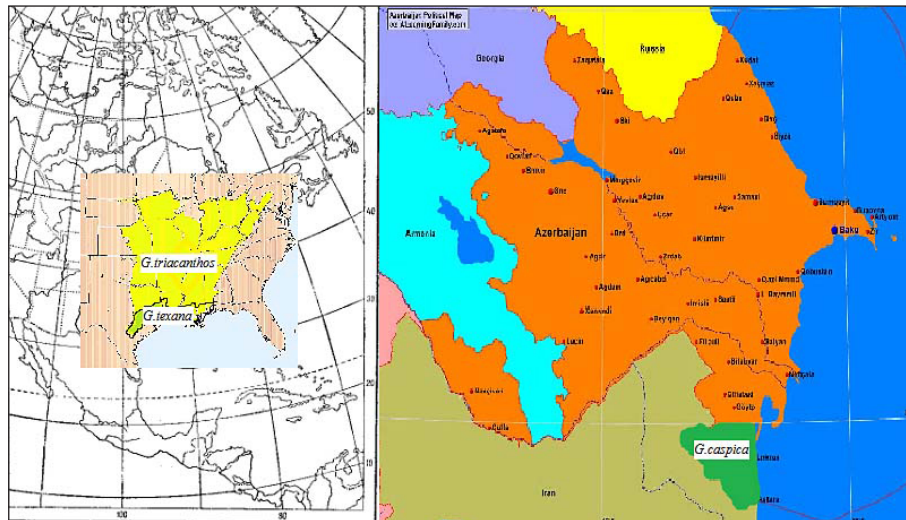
50
40
30
20
10
100
80
G.triacanthos
G.texana

Azerbaijan Political Map
Georgia
Russia
Zaqatala
Qax
Şəki
Quba
Qusar
Xaçmaz
Qəbələ
Şabran
Siyəzən
Ağstafa
Qazax
Tovuz
Gəncə
Mingəçevir
Yevlax
Ağdaş
Göyçay
İsmayıllı
Şamaxı
Ağsu
Sumqayıt
Baku
Armenia
Azerbaijan
Bərdə
Ucar
Kürdəmir
Ağdam
Ağcabədi
Zərdab
Şirvan
Sabirabad
Xankəndi
Füzuli
Beyləqan
İmişli
Saatlı
Biləsuvar
Salyan
Neftçala
Lənkəran
Astara
Iran
Culfa
G.caspica